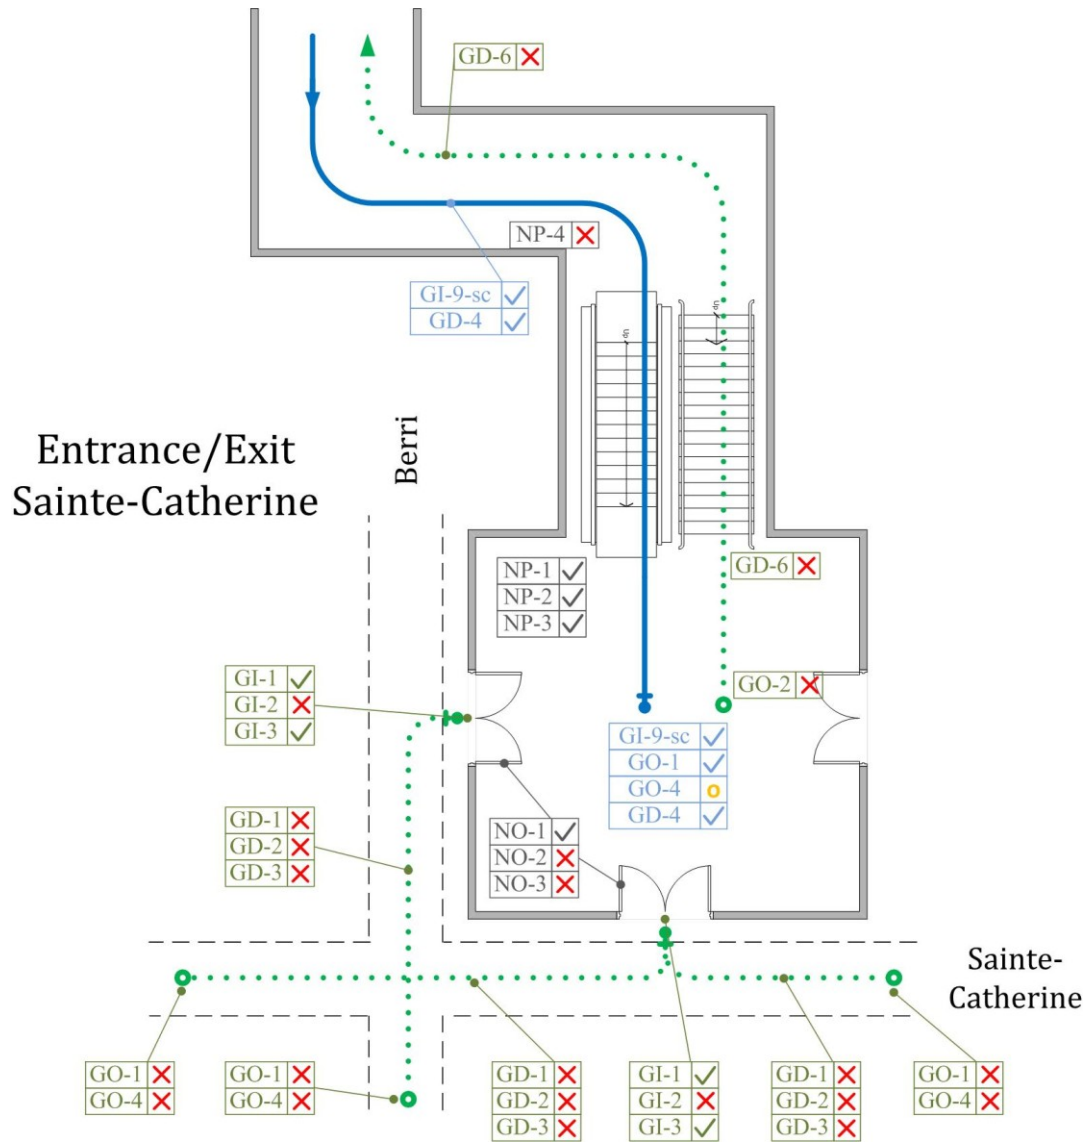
GD-6 ✗

NP-4 ✗

GI-9-sc ✓
GD-4 ✓

Entrance/Exit
Sainte-Catherine

Berri

GD-6 ✗

NP-1 ✓
NP-2 ✓
NP-3 ✓

GI-1 ✓
GI-2 ✗
GI-3 ✓

GO-2 ✗

GI-9-sc ✓
GO-1 ✓
GO-4 o
GD-4 ✓

GD-1 ✗
GD-2 ✗
GD-3 ✗

NO-1 ✓
NO-2 ✗
NO-3 ✗

Sainte-Catherine

GO-1 ✗
GO-4 ✗

GO-1 ✗
GO-4 ✗

GD-1 ✗
GD-2 ✗
GD-3 ✗

GI-1 ✓
GI-2 ✗
GI-3 ✓

GD-1 ✗
GD-2 ✗
GD-3 ✗

GO-1 ✗
GO-4 ✗